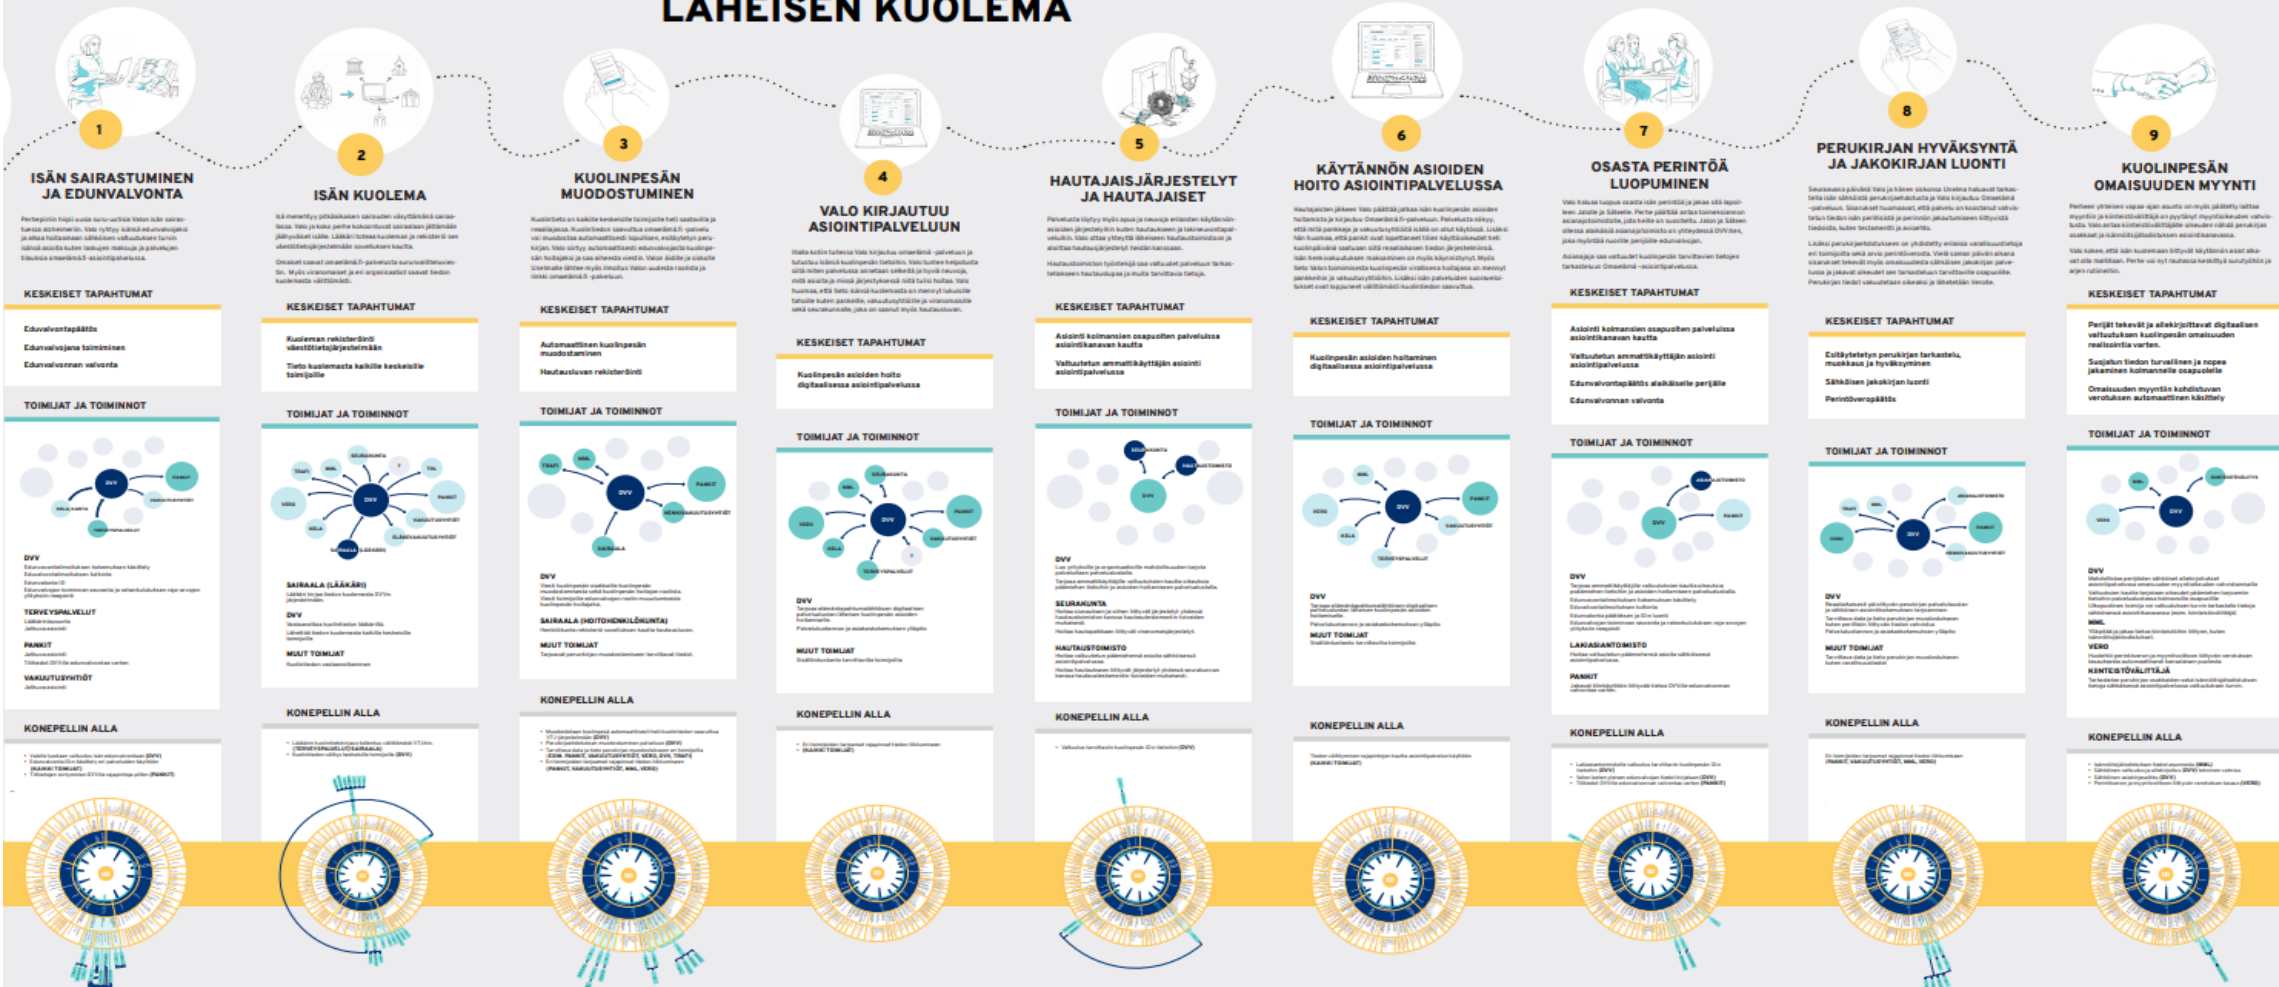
LÄHEISEN KUOLEMA

1
ISÄN SAIRASTUMINEN JA EDUNVALVONTA

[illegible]

KESKEISET TAPAHTUMAT

Edunvalvontapäätös
Edunvalvojana toimiminen
Edunvalvonnan valvonta

TOIMIJAT JA TOIMINNOT

DVV
PANKKI
TERVEYSPALVELUT
VAKUUTUSYHTIÖT

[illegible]

KONEPELLIN ALLA

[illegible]

2
ISÄN KUOLEMA

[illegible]

KESKEISET TAPAHTUMAT

Kuoleman rekisteröinti väestötietojärjestelmään
Tieto kuolemasta kaikille keskeisille toimijoille

TOIMIJAT JA TOIMINNOT

DVV
SAIRAALA (LÄÄKÄRI)
PANKIT
KELA
VAKUUTUSYHTIÖT

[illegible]

KONEPELLIN ALLA

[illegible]

3
KUOLINPESÄN MUODOSTUMINEN

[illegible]

KESKEISET TAPAHTUMAT

Automaattinen kuolinpesän muodostaminen
Hautausluvan rekisteröinti

TOIMIJAT JA TOIMINNOT

TRAFI
MML
DVV
PANKIT
VAKUUTUSYHTIÖT
SAIRAALA

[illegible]

KONEPELLIN ALLA

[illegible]

4
VALO KIRJAUTUU ASIOINTIPALVELUUN

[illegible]

KESKEISET TAPAHTUMAT

Kuolinpesän asioiden hoito digitaalisessa asiointipalvelussa

TOIMIJAT JA TOIMINNOT

SEURAKUNTA
MML
VERO
DVV
PANKIT
KELA
VAKUUTUSYHTIÖT
TERVEYSPALVELUT

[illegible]

KONEPELLIN ALLA

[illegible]

5
HAUTAJAISJÄRJESTELYT JA HAUTAJAISET

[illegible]

KESKEISET TAPAHTUMAT

Asiointi kolmansien osapuolten palveluissa asiointikanavan kautta
Valtuutetun ammattikäyttäjän asiointi asiointipalvelussa

TOIMIJAT JA TOIMINNOT

SEURAKUNTA
HAUTAUSTOIMISTO
DVV

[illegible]

KONEPELLIN ALLA

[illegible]

6
KÄYTÄNNÖN ASIOIDEN HOITO ASIOINTIPALVELUSSA

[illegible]

KESKEISET TAPAHTUMAT

Kuolinpesän asioiden hoitaminen digitaalisessa asiointipalvelussa

TOIMIJAT JA TOIMINNOT

MML
VERO
DVV
PANKIT
KELA
VAKUUTUSYHTIÖT
TERVEYSPALVELUT

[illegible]

KONEPELLIN ALLA

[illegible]

7
OSASTA PERINTÖÄ LUOPUMINEN

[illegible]

KESKEISET TAPAHTUMAT

Asiointi kolmansien osapuolten palveluissa asiointikanavan kautta
Valtuutetun ammattikäyttäjän asiointi asiointipalvelussa
Edunvalvontapäätös alaikäiselle perijälle
Edunvalvonnan valvonta

TOIMIJAT JA TOIMINNOT

ASIANAJOTOIMISTO
DVV
PANKIT

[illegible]

KONEPELLIN ALLA

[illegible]

8
PERUKIRJAN HYVÄKSYNTÄ JA JAKOKIRJAN LUONTI

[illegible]

KESKEISET TAPAHTUMAT

Esitäytetyn perukirjan tarkastelu, muokkaus ja hyväksyminen
Sähköisen jakokirjan luonti
Perintöveropäätös

TOIMIJAT JA TOIMINNOT

TRAFI
MML
VERO
DVV
PANKIT
ASIANAJOTOIMISTO

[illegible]

KONEPELLIN ALLA

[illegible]

9
KUOLINPESÄN OMAISUUDEN MYYNTI

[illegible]

KESKEISET TAPAHTUMAT

Perijät tekevät ja allekirjoittavat digitaalisen valtuutuksen kuolinpesän omaisuuden realisointia varten.
Suojatun tiedon turvallinen ja nopea jakaminen kolmannelle osapuolelle
Omaisuuden myyntiin kohdistuvan verotuksen automaattinen käsittely

TOIMIJAT JA TOIMINNOT

MML
VERO
DVV
KIINTEISTÖVÄLITTÄJÄ

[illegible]

KONEPELLIN ALLA

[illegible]